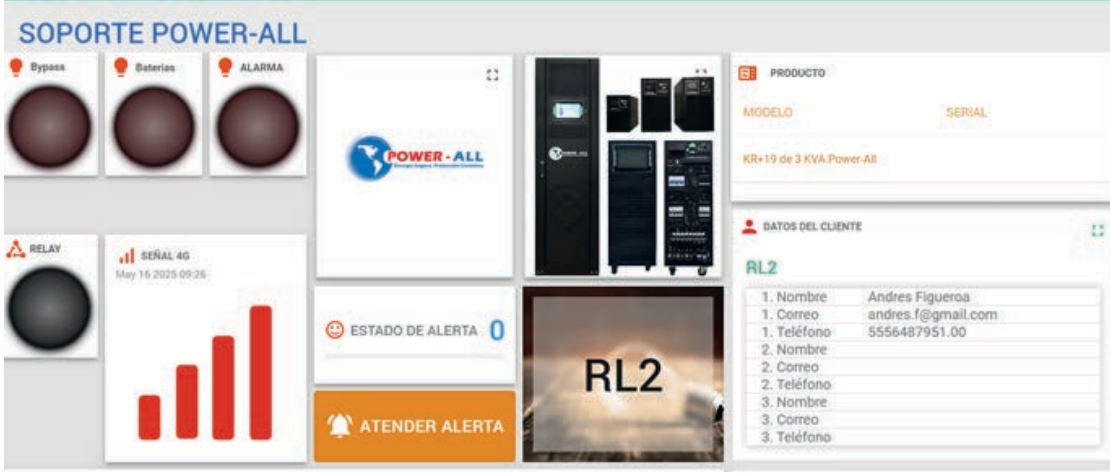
SOPORTE POWER-ALL

Bypass

Baterias

ALARMA

RELAY

SEÑAL 4G
May 16 2025 09:26

POWER - ALL

ESTADO DE ALERTA 0

ATENDER ALERTA

RL2

PRODUCTO

MODELO

SERIAL

KR+19 de 3 KVA Power-All

DATOS DEL CLIENTE

RL2

| | |
|---|---|
| 1. Nombre | Andres Figueroa |
| 1. Correo | andres.f@gmail.com |
| 1. Teléfono | 5556487951.00 |
| 2. Nombre | |
| 2. Correo | |
| 2. Teléfono | |
| 3. Nombre | |
| 3. Correo | |
| 3. Teléfono | |